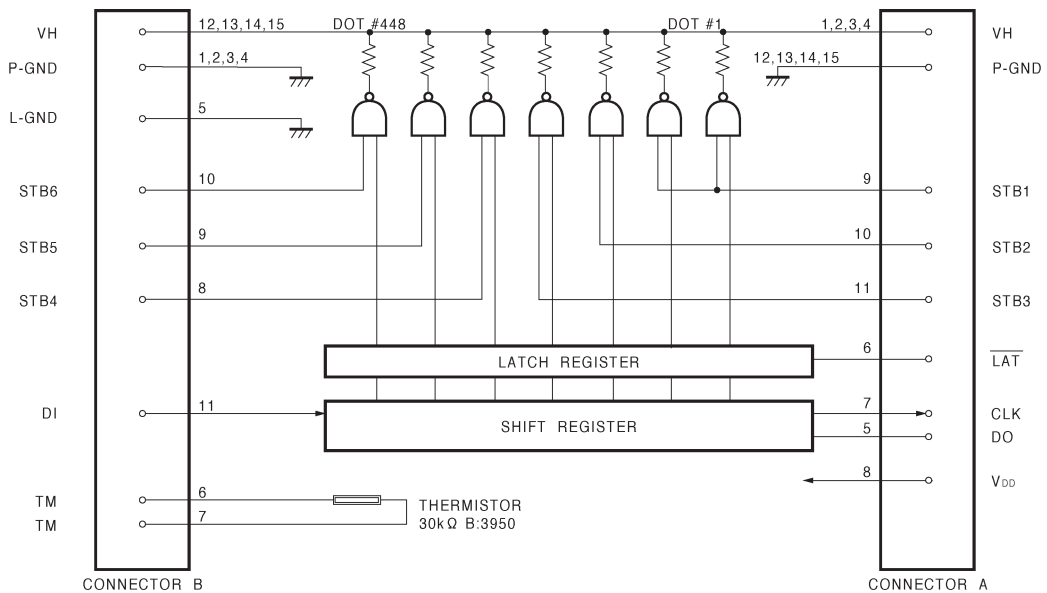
VH
P-GND
L-GND
STB6
STB5
STB4
DI
TM
TM
CONNECTOR B

12,13,14,15
1,2,3,4
5
10
9
8
11
6
7

DOT #448
DOT #1

1,2,3,4
12,13,14,15
9
10
11
6
7
5
8

VH
P-GND
STB1
STB2
STB3
$\overline{LAT}$
CLK
DO
$V_{DD}$
CONNECTOR A

LATCH REGISTER
SHIFT REGISTER

THERMISTOR
30kΩ B:3950